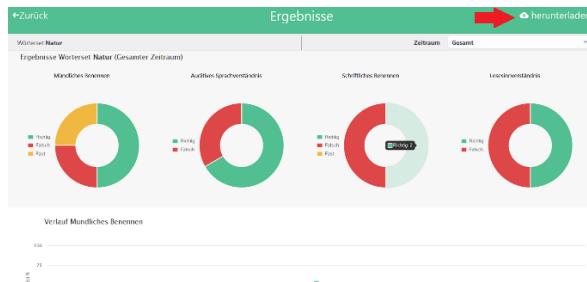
←Zurück

Ergebnisse

herunterladen

Wörterset Natur

Zeitraum Gesamt

Ergebnisse Wörterset Natur (Gesamter Zeitraum)

Mündliches Benennen

Richtig
Falsch
Fast

Auditives Sprachverständnis

Richtig
Falsch

Schriftliches Benennen

Richtig
Falsch
Fast

Richtig: 2

Leseverständnis

Richtig
Falsch

Verlauf Mündliches Benennen

100

75